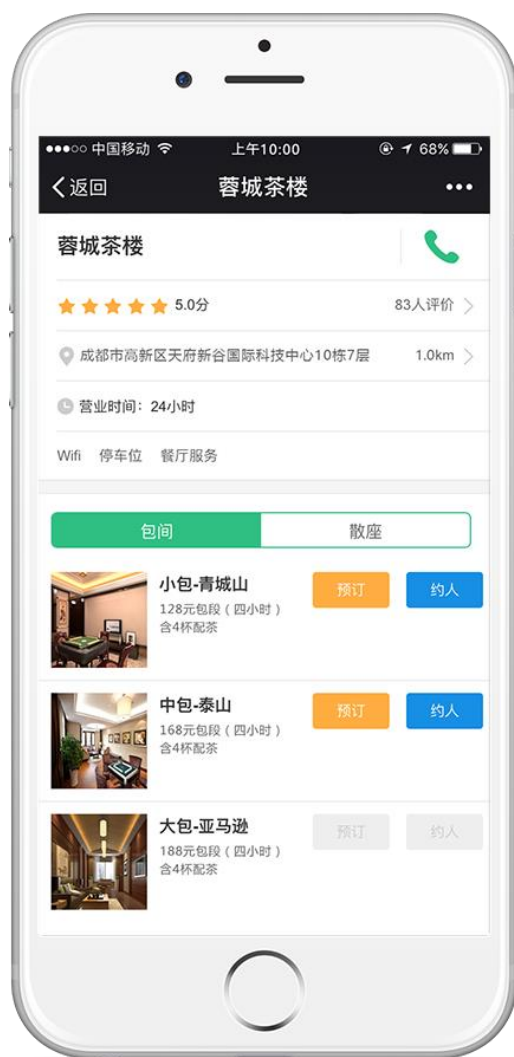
●●●○○ 中国移动 上午10:00 68%

返回 蓉城茶楼 •••

蓉城茶楼

5.0分 83人评价

成都市高新区天府新谷国际科技中心10栋7层 1.0km

营业时间：24小时

Wifi 停车位 餐厅服务

包间 散座

小包-青城山
128元包段（四小时）
含4杯配茶
预订 约人

中包-泰山
168元包段（四小时）
含4杯配茶
预订 约人

大包-亚马逊
188元包段（四小时）
含4杯配茶
预订 约人